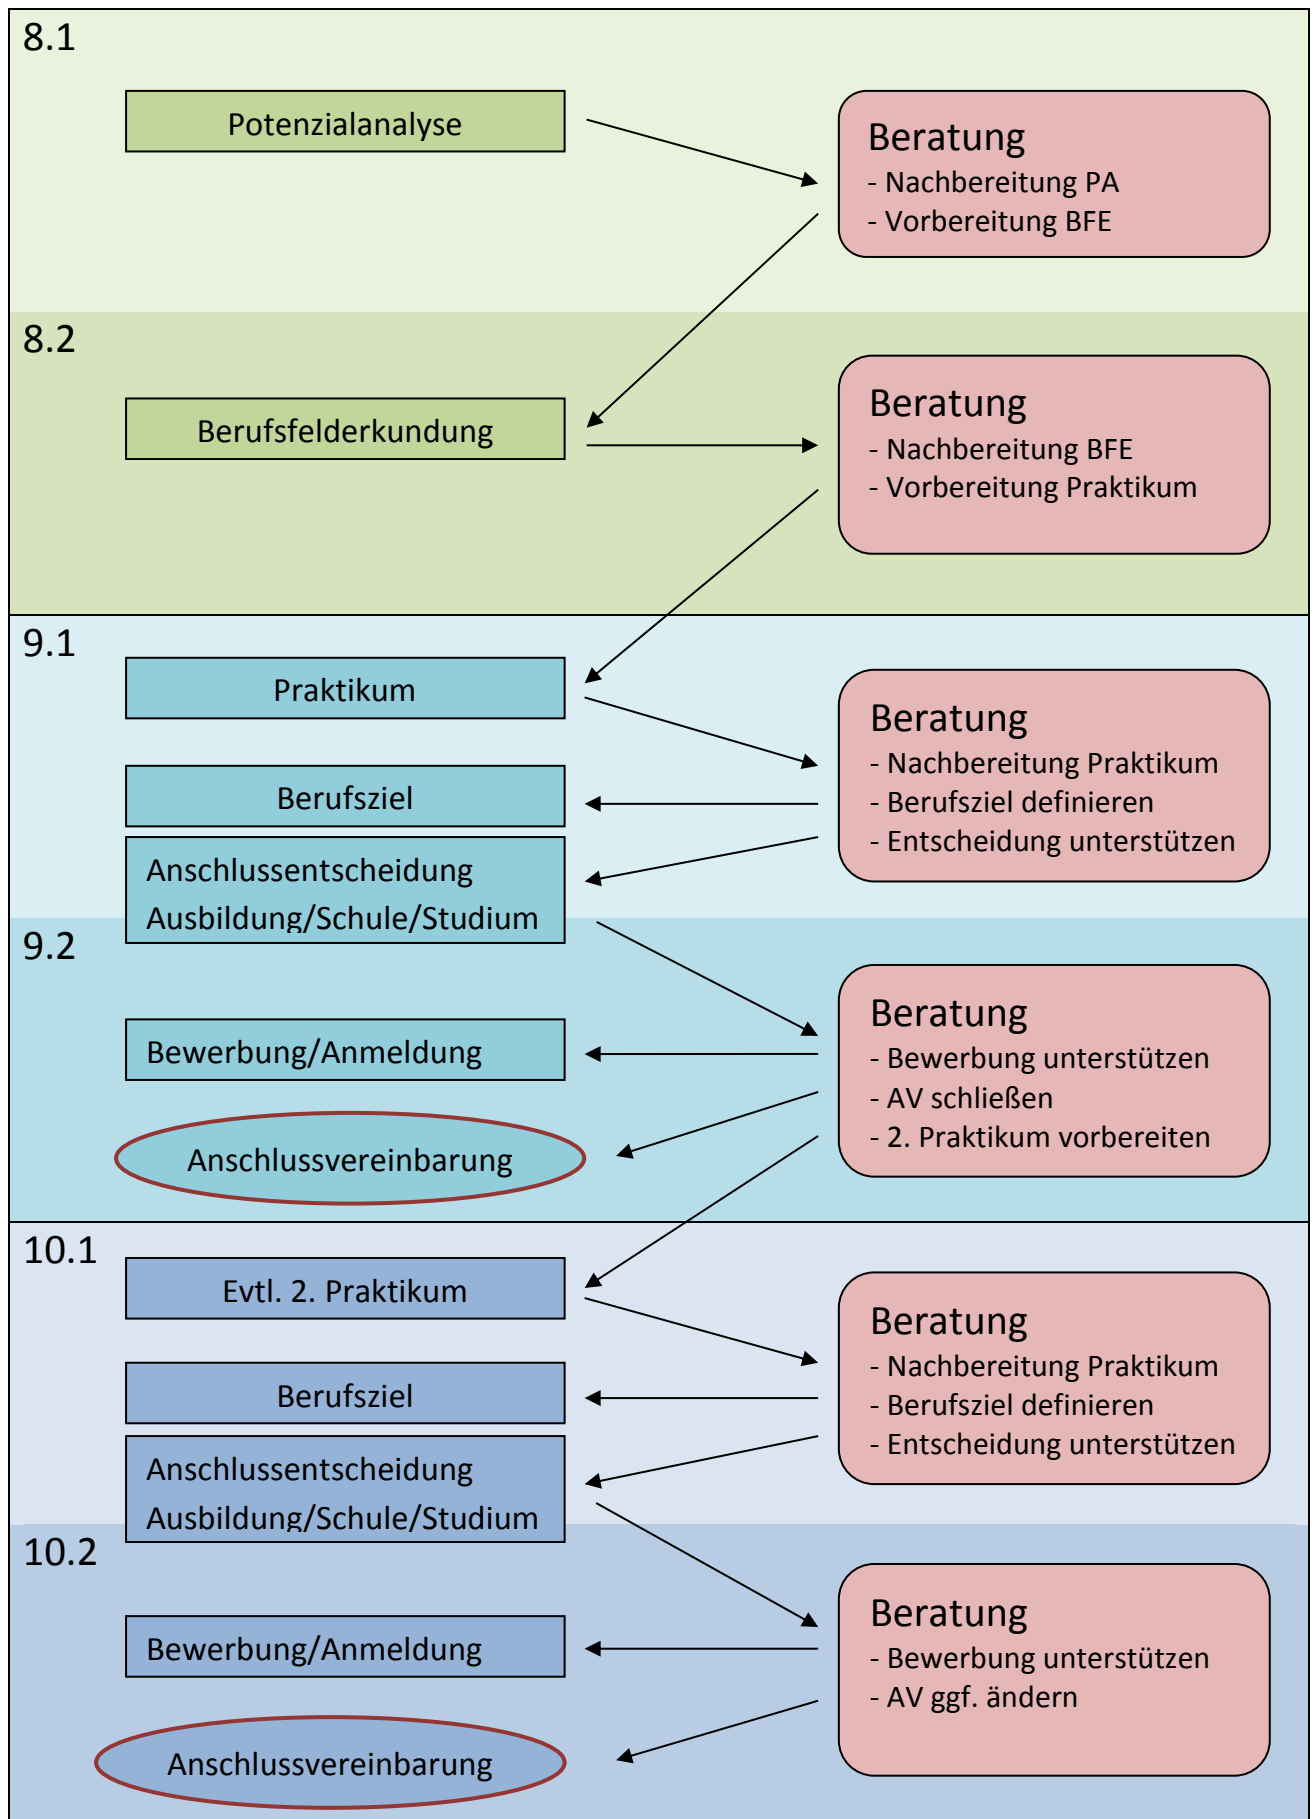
8.1

Potenzialanalyse

Beratung
- Nachbereitung PA
- Vorbereitung BFE

8.2

Berufsfelderkundung

Beratung
- Nachbereitung BFE
- Vorbereitung Praktikum

9.1

Praktikum

Beratung
- Nachbereitung Praktikum
- Berufsziel definieren
- Entscheidung unterstützen

Berufsziel

Anschlussentscheidung Ausbildung/Schule/Studium

9.2

Beratung
- Bewerbung unterstützen
- AV schließen
- 2. Praktikum vorbereiten

Bewerbung/Anmeldung

Anschlussvereinbarung

10.1

Evtl. 2. Praktikum

Beratung
- Nachbereitung Praktikum
- Berufsziel definieren
- Entscheidung unterstützen

Berufsziel

Anschlussentscheidung Ausbildung/Schule/Studium

10.2

Beratung
- Bewerbung unterstützen
- AV ggf. ändern

Bewerbung/Anmeldung

Anschlussvereinbarung